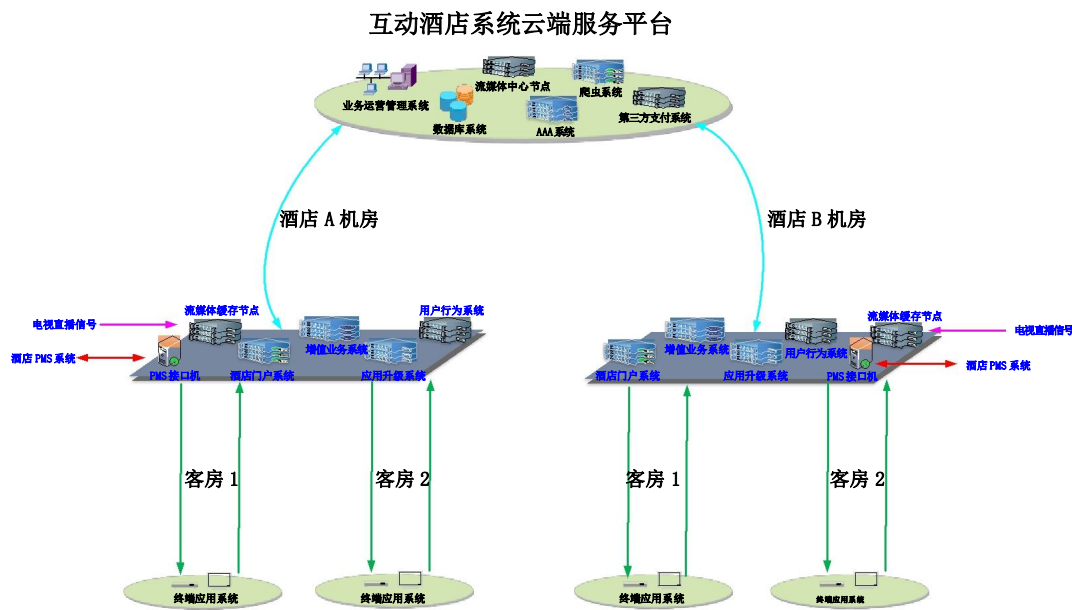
互动酒店系统云端服务平台

业务运营管理系统
数据库系统
流媒体中心节点
AAA系统
爬虫系统
第三方支付系统

酒店 A 机房

酒店 B 机房

流媒体缓存节点
用户行为系统
电视直播信号
酒店 PMS 系统
增值业务系统
PMS接口机
酒店门户系统
应用升级系统

增值业务系统
流媒体缓存节点
电视直播信号
酒店门户系统
应用升级系统
用户行为系统
PMS接口机
酒店 PMS 系统

客房 1
客房 2
客房 1
客房 2

终端应用系统
终端应用系统
终端应用系统
终端应用系统